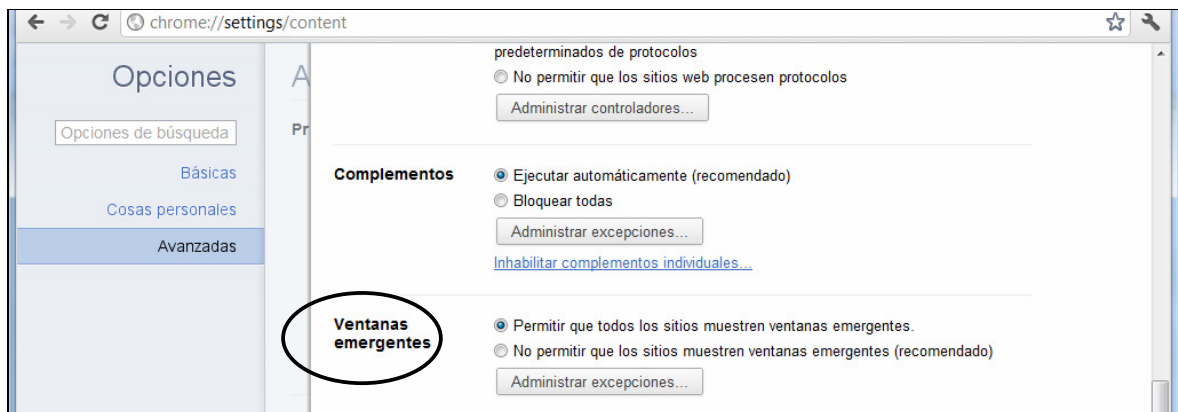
chrome://settings/content

Opciones

Opciones de búsqueda

Básicas

Cosas personales

Avanzadas

A

Pr

predeterminados de protocolos

No permitir que los sitios web procesen protocolos

Administrar controladores...

Complementos

Ejecutar automáticamente (recomendado)

Bloquear todas

Administrar excepciones...

Inhabilitar complementos individuales...

Ventanas emergentes

Permitir que todos los sitios muestren ventanas emergentes.

No permitir que los sitios muestren ventanas emergentes (recomendado)

Administrar excepciones...